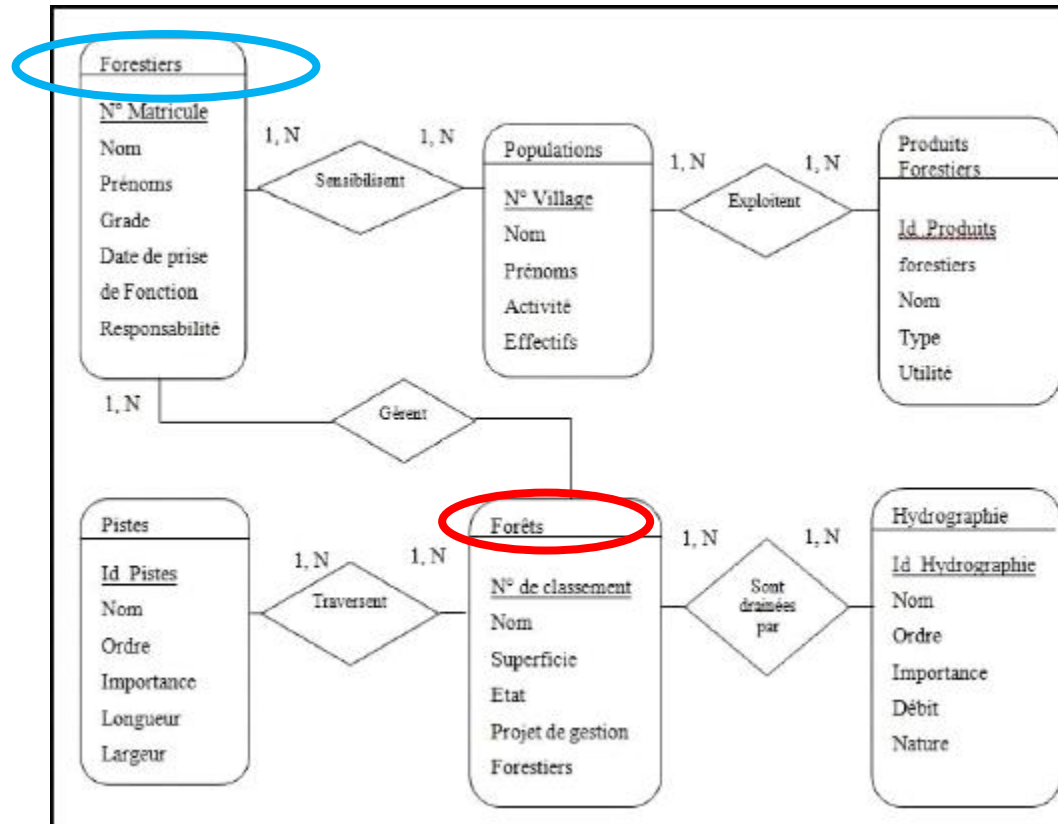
Forestiers

N° Matricule
Nom
Prénoms
Grade
Date de prise de Fonction
Responsabilité

1, N

Sensibilisent

1, N

Populations

N° Village
Nom
Prénoms
Activité
Effectifs

1, N

Exploitent

1, N

Produits Forestiers

Id_Produits forestiers
Nom
Type
Utilité

1, N

Gèrent

Pistes

Id_Pistes
Nom
Ordre
Importance
Longueur
Largeur

1, N

Traversent

1, N

Forêts

N° de classement
Nom
Superficie
Etat
Projet de gestion
Forestiers

1, N

Sont drainées par

1, N

Hydrographie

Id_Hydrographie
Nom
Ordre
Importance
Débit
Nature